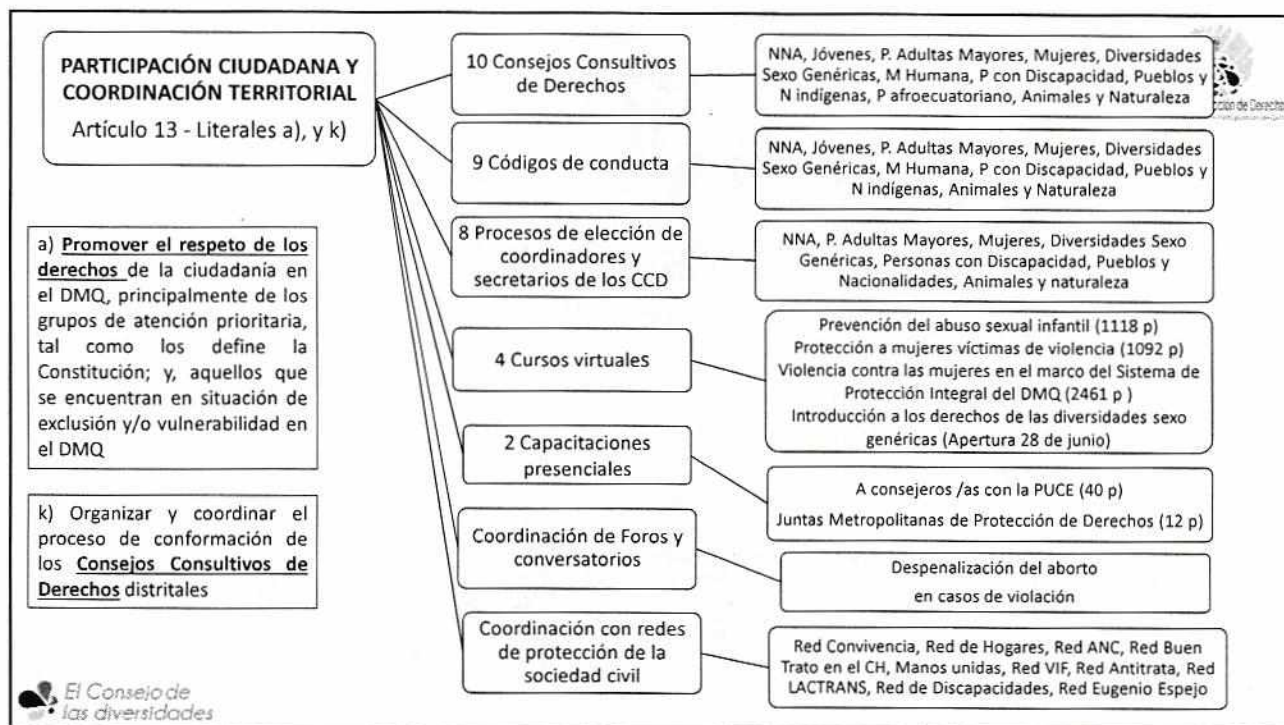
PARTICIPACIÓN CIUDADANA Y COORDINACIÓN TERRITORIAL
Artículo 13 - Literales a), y k)

a) Promover el respeto de los derechos de la ciudadanía en el DMQ, principalmente de los grupos de atención prioritaria, tal como los define la Constitución; y, aquellos que se encuentran en situación de exclusión y/o vulnerabilidad en el DMQ

k) Organizar y coordinar el proceso de conformación de los Consejos Consultivos de Derechos distritales

10 Consejos Consultivos de Derechos

NNA, Jóvenes, P. Adultas Mayores, Mujeres, Diversidades Sexo Genéricas, M Humana, P con Discapacidad, Pueblos y N indígenas, P afroecuatoriano, Animales y Naturaleza

9 Códigos de conducta

NNA, Jóvenes, P. Adultas Mayores, Mujeres, Diversidades Sexo Genéricas, M Humana, P con Discapacidad, Pueblos y N indígenas, Animales y Naturaleza

8 Procesos de elección de coordinadores y secretarios de los CCD

NNA, P. Adultas Mayores, Mujeres, Diversidades Sexo Genéricas, Personas con Discapacidad, Pueblos y Nacionalidades, Animales y naturaleza

4 Cursos virtuales

Prevención del abuso sexual infantil (1118 p)
Protección a mujeres víctimas de violencia (1092 p)
Violencia contra las mujeres en el marco del Sistema de Protección Integral del DMQ (2461 p )
Introducción a los derechos de las diversidades sexo genéricas (Apertura 28 de junio)

2 Capacitaciones presenciales

A consejeros /as con la PUCE (40 p)
Juntas Metropolitanas de Protección de Derechos (12 p)

Coordinación de Foros y conversatorios

Despenalización del aborto en casos de violación

Coordinación con redes de protección de la sociedad civil

Red Convivencia, Red de Hogares, Red ANC, Red Buen Trato en el CH, Manos unidas, Red VIF, Red Antitrata, Red LACTRANS, Red de Discapacidades, Red Eugenio Espejo

El Consejo de las diversidades

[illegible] de Derechos